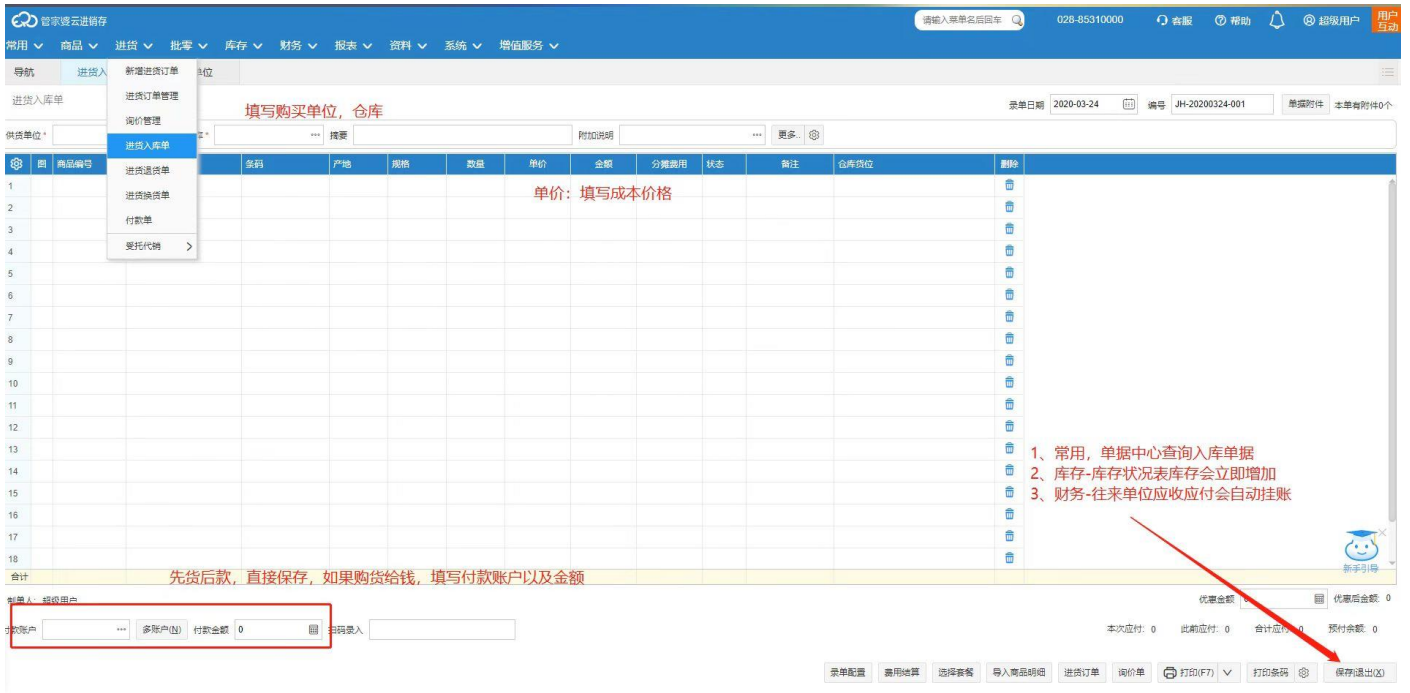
管家婆云进销存

请输入菜单名后回车

028-85310000 客服 帮助 超级用户 用户互动

常用 商品 进货 批零 库存 财务 报表 资料 系统 增值服务

导航 进货入 单位

新增进货订单
进货订单管理
询价管理
进货入库单
进货退货单
进货换货单
付款单
受托代销

进货入库单

填写购买单位，仓库

录单日期 2020-03-24 编号 JH-20200324-001 单据附件 本单有附件0个

供货单位 * 库 * 摘要 附加说明 更多..

| | 图 | 商品编号 | | 条码 | 产地 | 规格 | 数量 | 单价 | 金额 | 分摊费用 | 状态 | 备注 | 仓库货位 | 删除 |
|---|---|---|---|---|---|---|---|---|---|---|---|---|---|---|
| 1 | | | | | | | | | | | | | | |
| 2 | | | | | | | | | | | | | | |
| 3 | | | | | | | | | | | | | | |
| 4 | | | | | | | | | | | | | | |
| 5 | | | | | | | | | | | | | | |
| 6 | | | | | | | | | | | | | | |
| 7 | | | | | | | | | | | | | | |
| 8 | | | | | | | | | | | | | | |
| 9 | | | | | | | | | | | | | | |
| 10 | | | | | | | | | | | | | | |
| 11 | | | | | | | | | | | | | | |
| 12 | | | | | | | | | | | | | | |
| 13 | | | | | | | | | | | | | | |
| 14 | | | | | | | | | | | | | | |
| 15 | | | | | | | | | | | | | | |
| 16 | | | | | | | | | | | | | | |
| 17 | | | | | | | | | | | | | | |
| 18 | | | | | | | | | | | | | | |
| 合计 | | | | | | | | | | | | | | |

单价：填写成本价格

1、常用，单据中心查询入库单据
2、库存-库存状况表库存会立即增加
3、财务-往来单位应收应付会自动挂账

新手引导

先货后款，直接保存，如果购货给钱，填写付款账户以及金额

制单人: 超级用户

付款账户 多账户(N) 付款金额 0 扫码录入

优惠金额 0 优惠后金额: 0

本次应付: 0 此前应付: 0 合计应付: 0 预付余额: 0

录单配置 费用结算 选择套餐 导入商品明细 进货订单 询价单 打印(F7) 打印条码 保存退出(X)